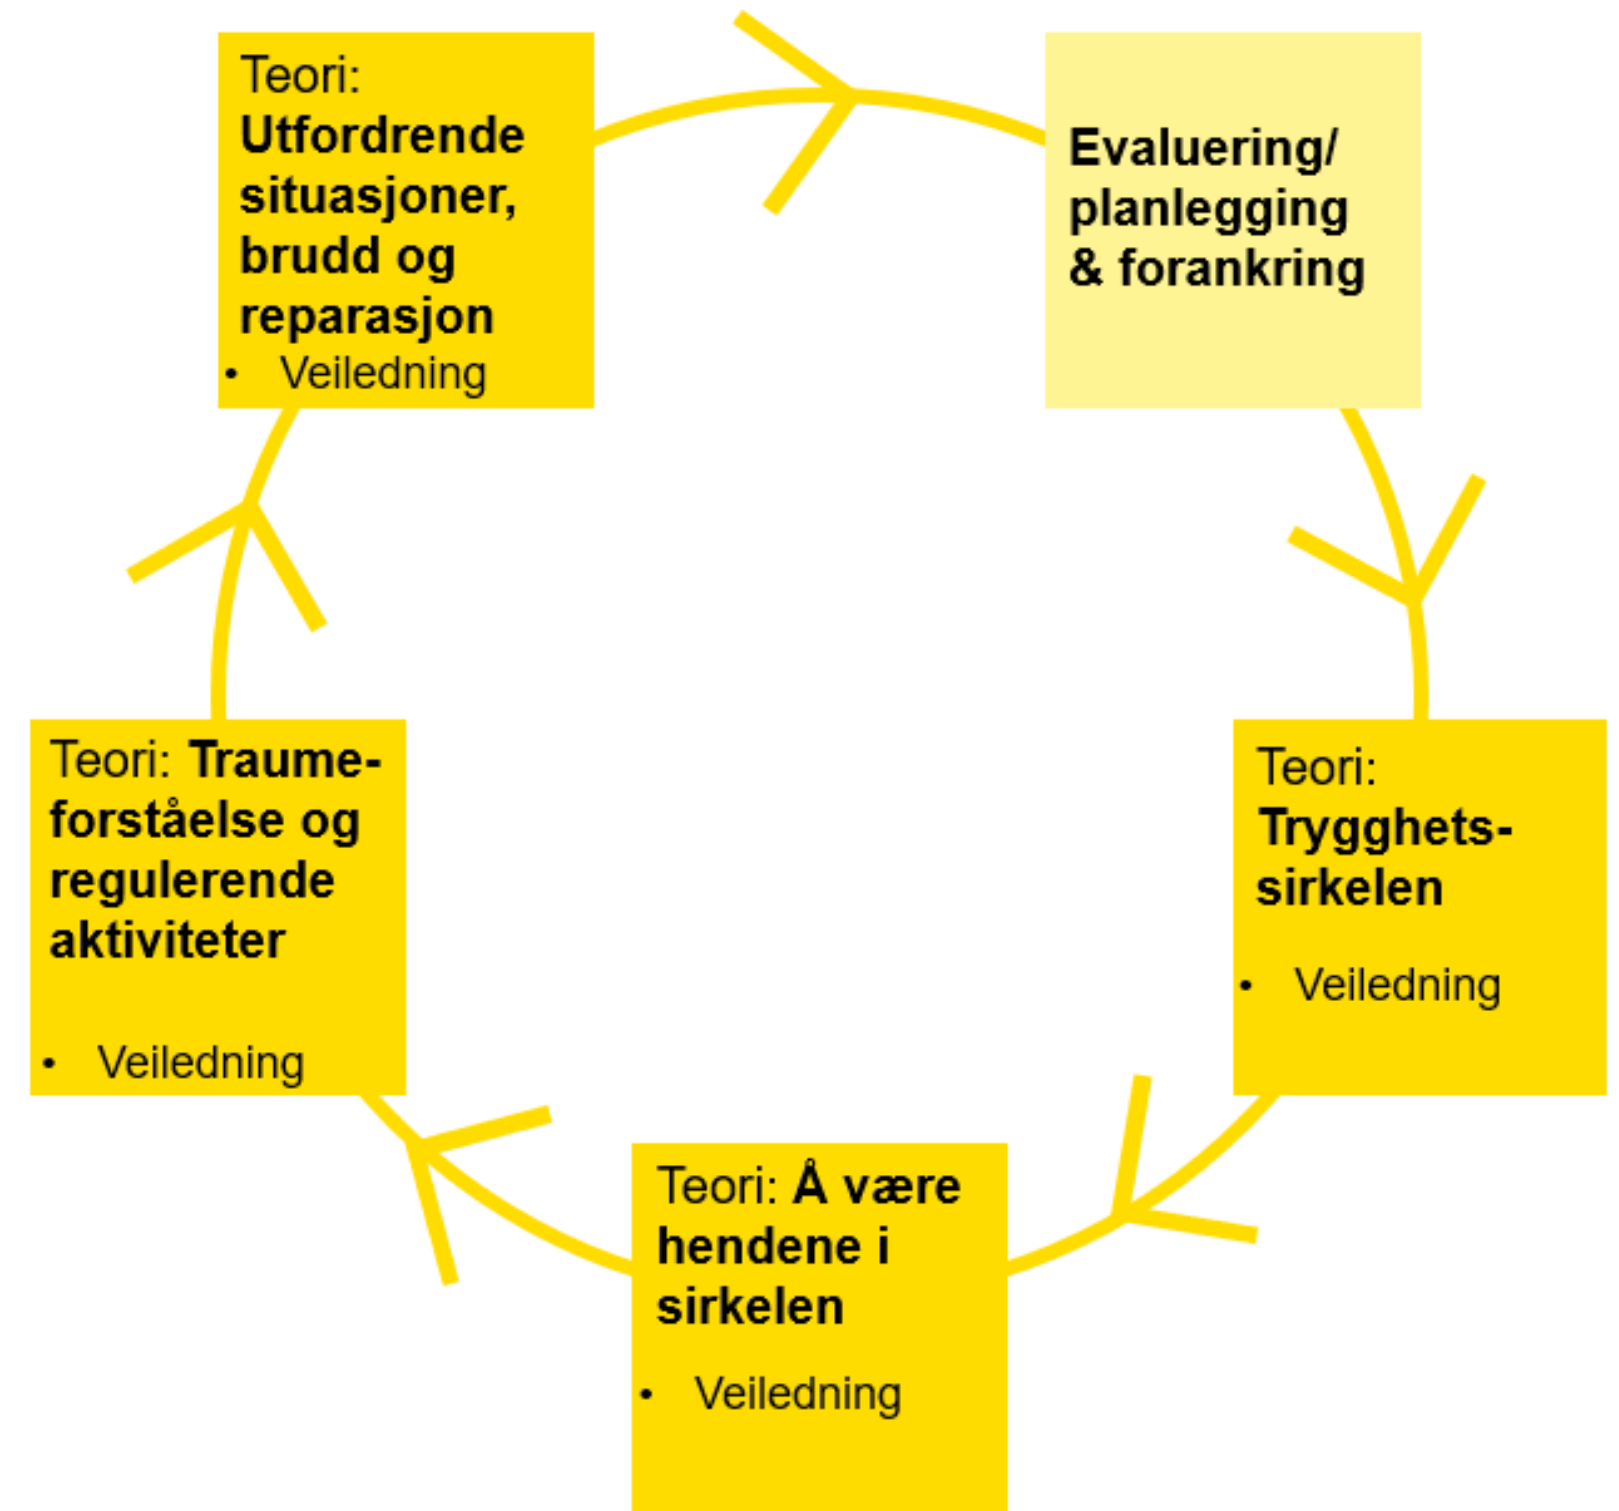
Teori: Utfordrende situasjoner, brudd og reparasjon

- Veiledning

Evaluering/ planlegging & forankring

Teori: Trygghets-sirkelen

- Veiledning

Teori: Å være hendene i sirkelen

- Veiledning

Teori: Traume-forståelse og regulerende aktiviteter

- Veiledning